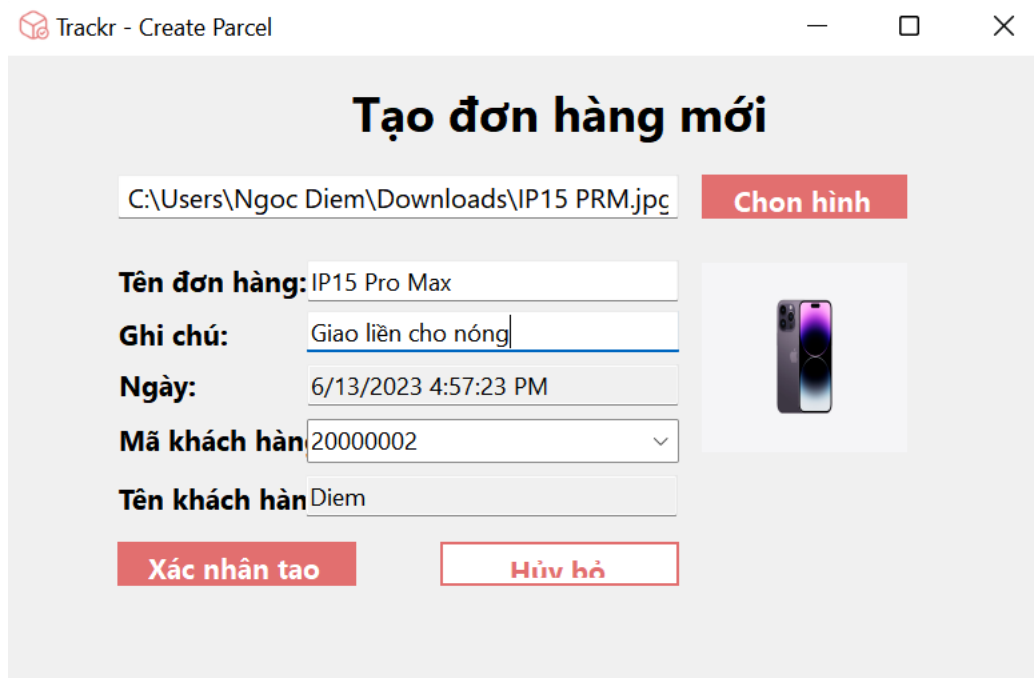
Trackr - Create Parcel

Tạo đơn hàng mới

C:\Users\Ngoc Diem\Downloads\IP15 PRM.jpc

Chon hình

Tên đơn hàng: IP15 Pro Max

Ghi chú: Giao liền cho nóng

Ngày: 6/13/2023 4:57:23 PM

Mã khách hàn 20000002

Tên khách hàn Diem

Xác nhận tạo

Hủy bỏ